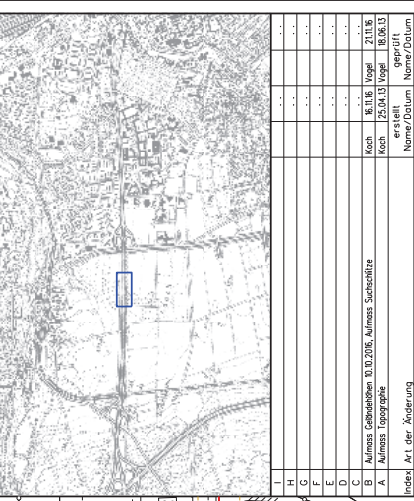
| Index | Art der Änderung | erstellt Name/Datum | | geprüft Name/Datum | |
|---|---|---|---|---|---|
| A | Aufmass Topographie | Koch | 25.04.13 | Vogel | 18.06.13 |
| B | Aufmass Geländehöhen 10.10.2016, Aufmass Suchschlitze | Koch | 16.11.16 | Vogel | 21.11.16 |
| C | | : | : | : | : |
| D | | : | : | : | : |
| E | | : | : | : | : |
| F | | : | : | : | : |
| G | | : | : | : | : |
| H | | : | : | : | : |
| I | | : | : | : | : |